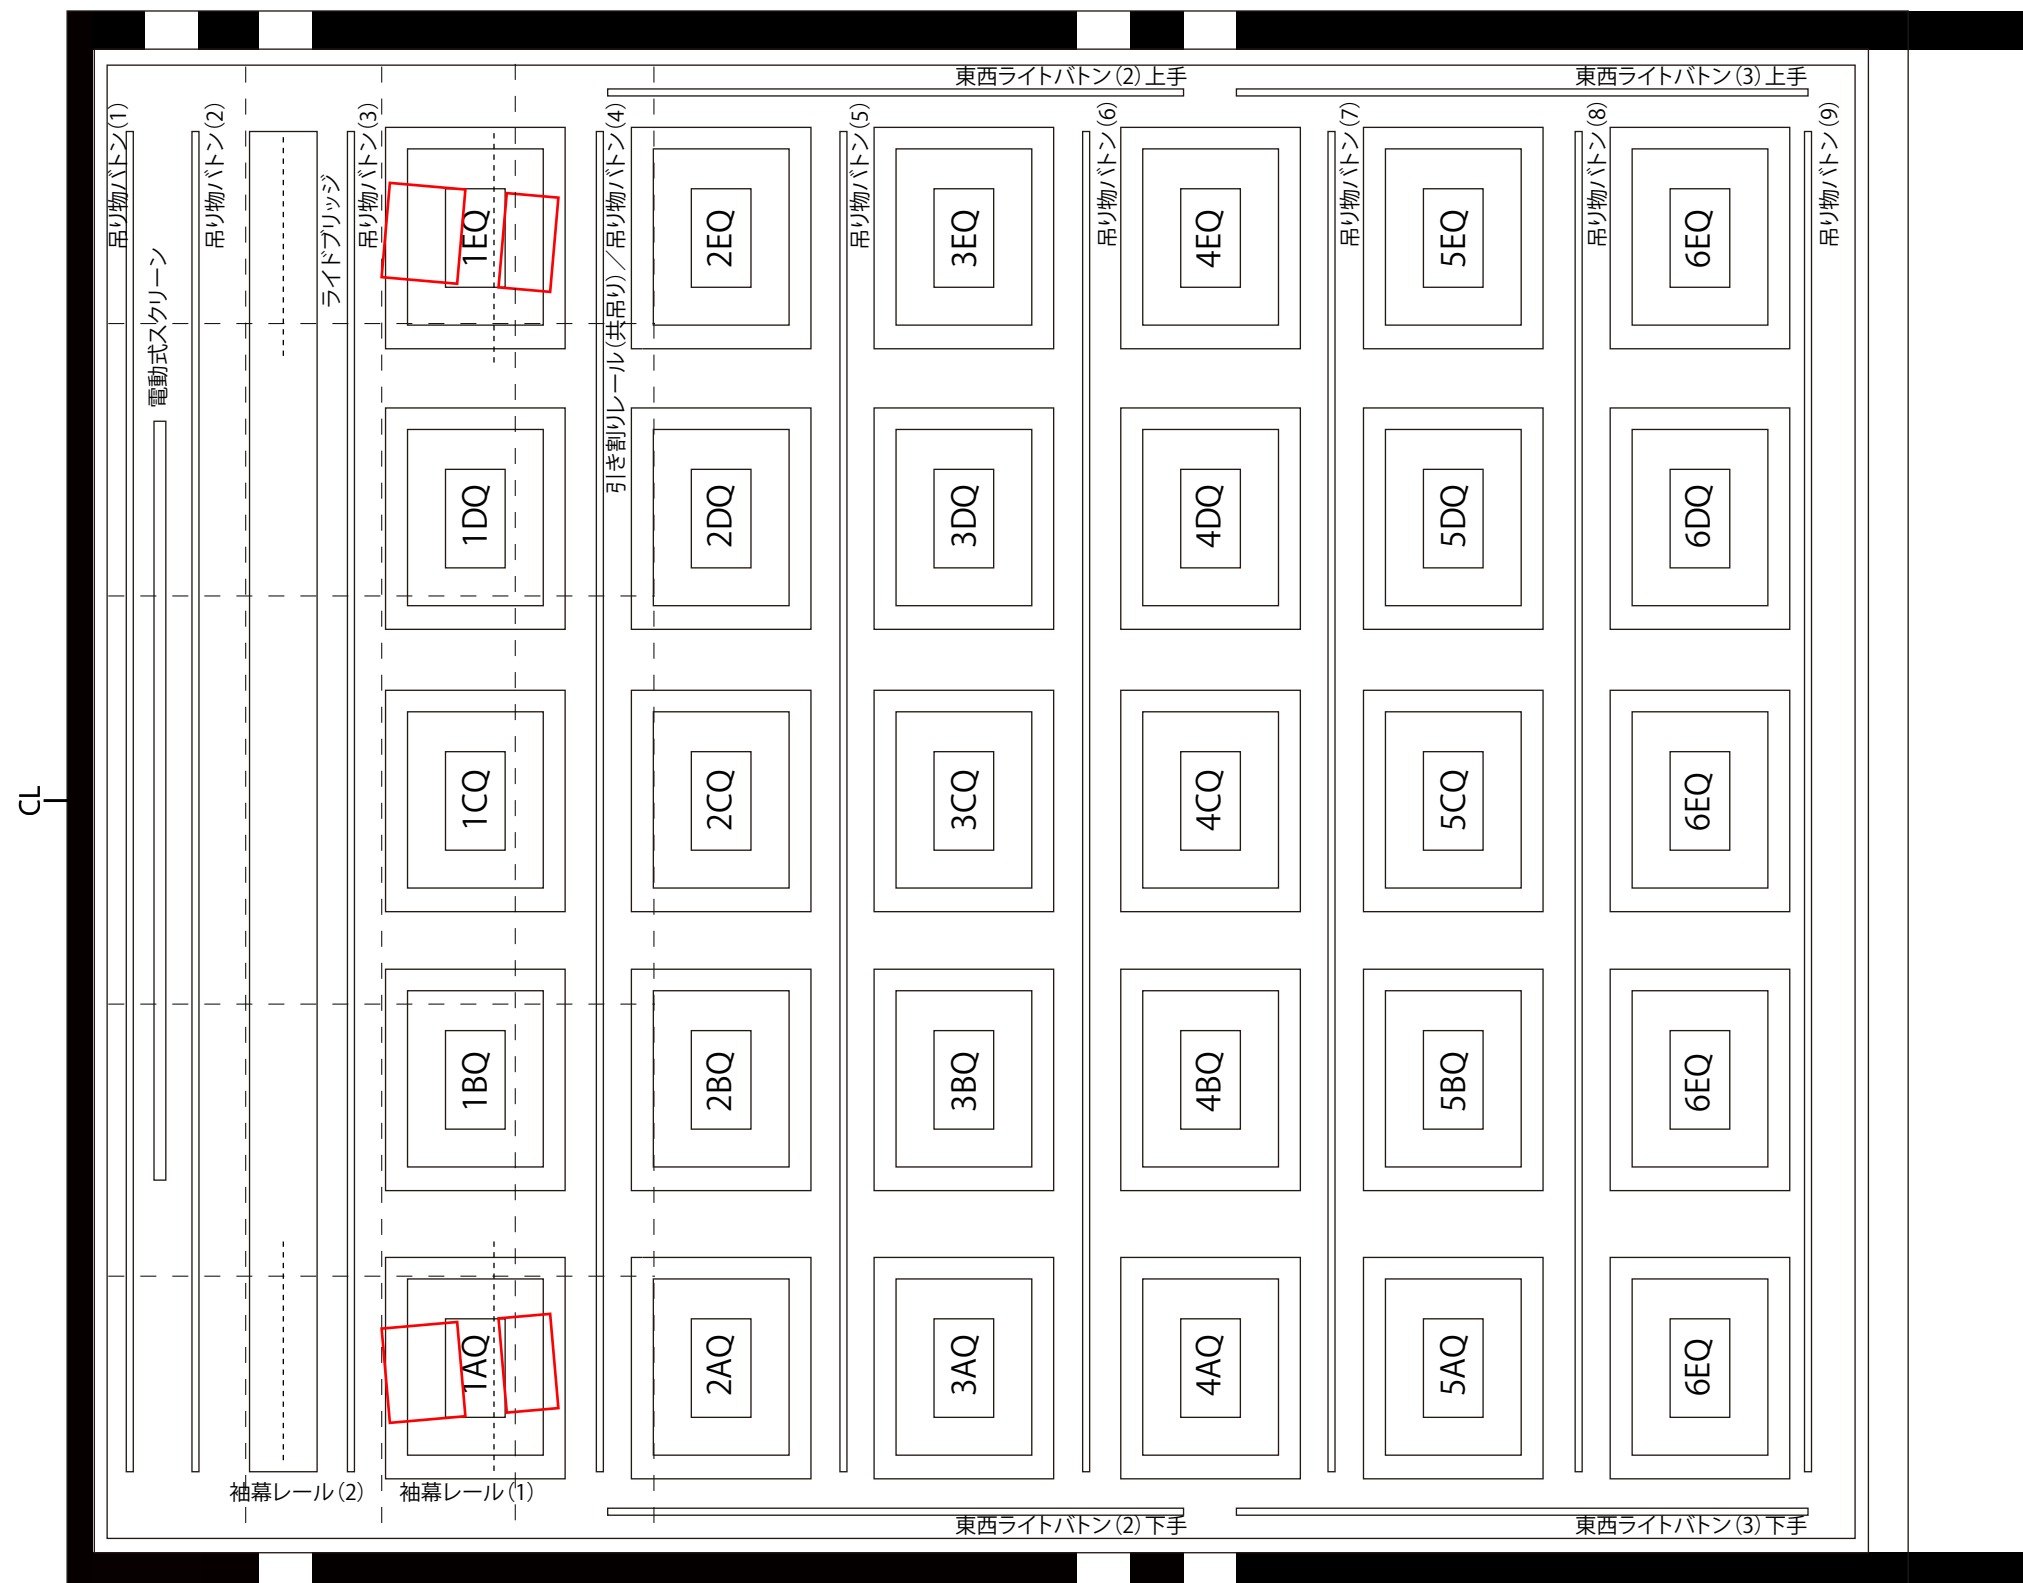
東西ライトバトン(2)上手
東西ライトバトン(3)上手

吊り物バトン(1)
電動式スクリーン
吊り物バトン(2)
ライドブリッジ
吊り物バトン(3)
引き割りレール(共吊り)/吊り物バトン(4)
吊り物バトン(5)
吊り物バトン(6)
吊り物バトン(7)
吊り物バトン(8)
吊り物バトン(9)

1EQ
2EQ
3EQ
4EQ
5EQ
6EQ

1DQ
2DQ
3DQ
4DQ
5DQ
6DQ

CL

1CQ
2CQ
3CQ
4CQ
5CQ
6EQ

1BQ
2BQ
3BQ
4BQ
5BQ
6EQ

1AQ
2AQ
3AQ
4AQ
5AQ
6EQ

袖幕レール(2)
袖幕レール(1)

東西ライトバトン(2)下手
東西ライトバトン(3)下手